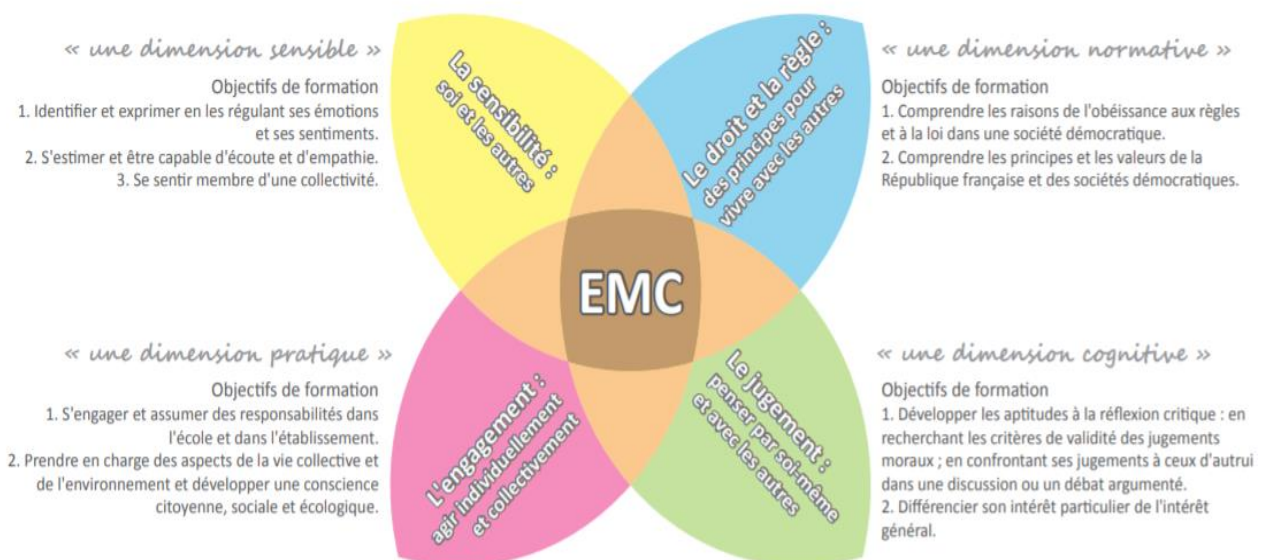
« une dimension sensible »

Objectifs de formation
1. Identifier et exprimer en les régulant ses émotions et ses sentiments.
2. S'estimer et être capable d'écoute et d'empathie.
3. Se sentir membre d'une collectivité.

La sensibilité : soi et les autres

Le droit et la règle : des principes pour vivre avec les autres

« une dimension normative »

Objectifs de formation
1. Comprendre les raisons de l'obéissance aux règles et à la loi dans une société démocratique.
2. Comprendre les principes et les valeurs de la République française et des sociétés démocratiques.

EMC

« une dimension pratique »

Objectifs de formation
1. S'engager et assumer des responsabilités dans l'école et dans l'établissement.
2. Prendre en charge des aspects de la vie collective et de l'environnement et développer une conscience citoyenne, sociale et écologique.

L'engagement : agir individuellement et collectivement

Le jugement : penser par soi-même et avec les autres

« une dimension cognitive »

Objectifs de formation
1. Développer les aptitudes à la réflexion critique : en recherchant les critères de validité des jugements moraux ; en confrontant ses jugements à ceux d'autrui dans une discussion ou un débat argumenté.
2. Différencier son intérêt particulier de l'intérêt général.